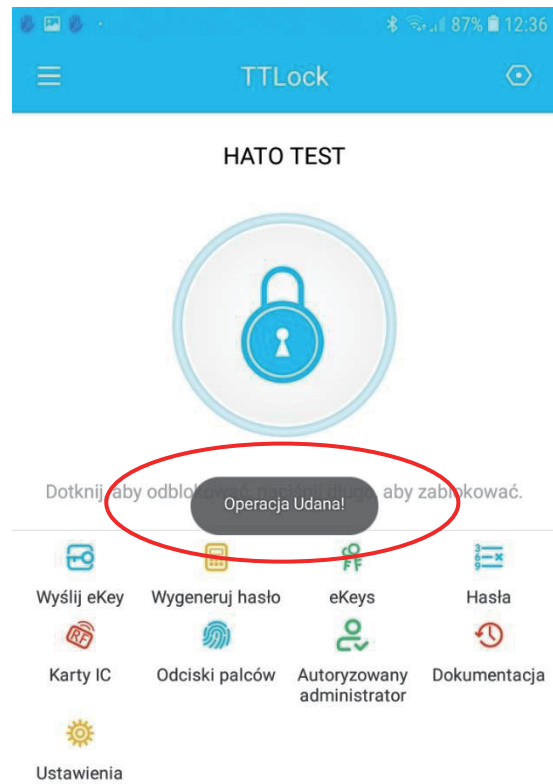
87% 12:36

TTLock

HATO TEST

Dotknij, aby odblo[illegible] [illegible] długo, aby zab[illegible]kować.

Operacja Udana!

Wyślij eKey
Wygeneruj hasło
eKeys
Hasła
Karty IC
Odciski palców
Autoryzowany administrator
Dokumentacja
Ustawienia